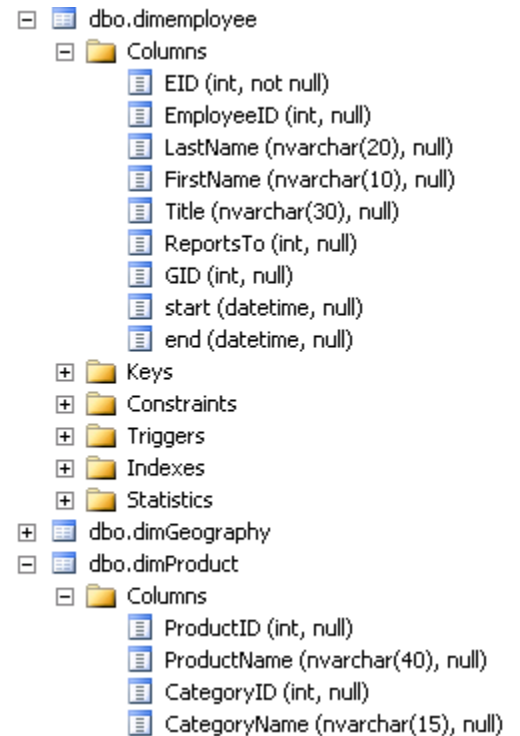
dbo.dimemployee
Columns
EID (int, not null)
EmployeeID (int, null)
LastName (nvarchar(20), null)
FirstName (nvarchar(10), null)
Title (nvarchar(30), null)
ReportsTo (int, null)
GID (int, null)
start (datetime, null)
end (datetime, null)
Keys
Constraints
Triggers
Indexes
Statistics
dbo.dimGeography
dbo.dimProduct
Columns
ProductID (int, null)
ProductName (nvarchar(40), null)
CategoryID (int, null)
CategoryName (nvarchar(15), null)